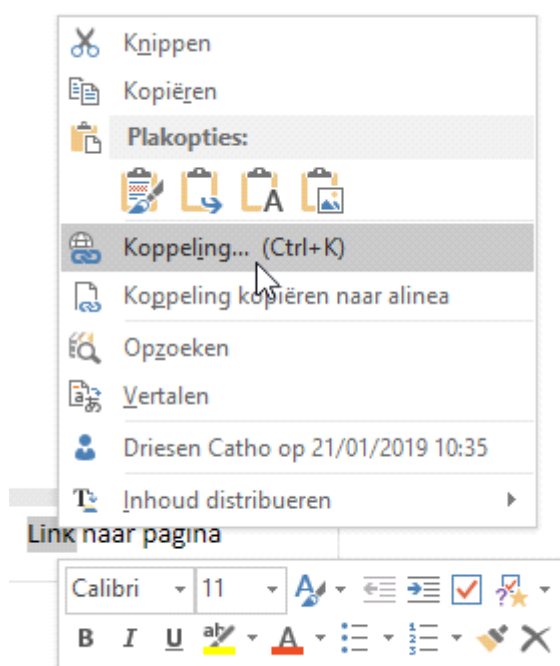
Knippen

Kopiëren

Plakopties:

Koppeling... (Ctrl+K)

Koppeling kopiëren naar alinea

Opzoeken

Vertalen

Driesen Catho op 21/01/2019 10:35

Inhoud distribueren

Link naar pagina

Calibri 11

B I U A